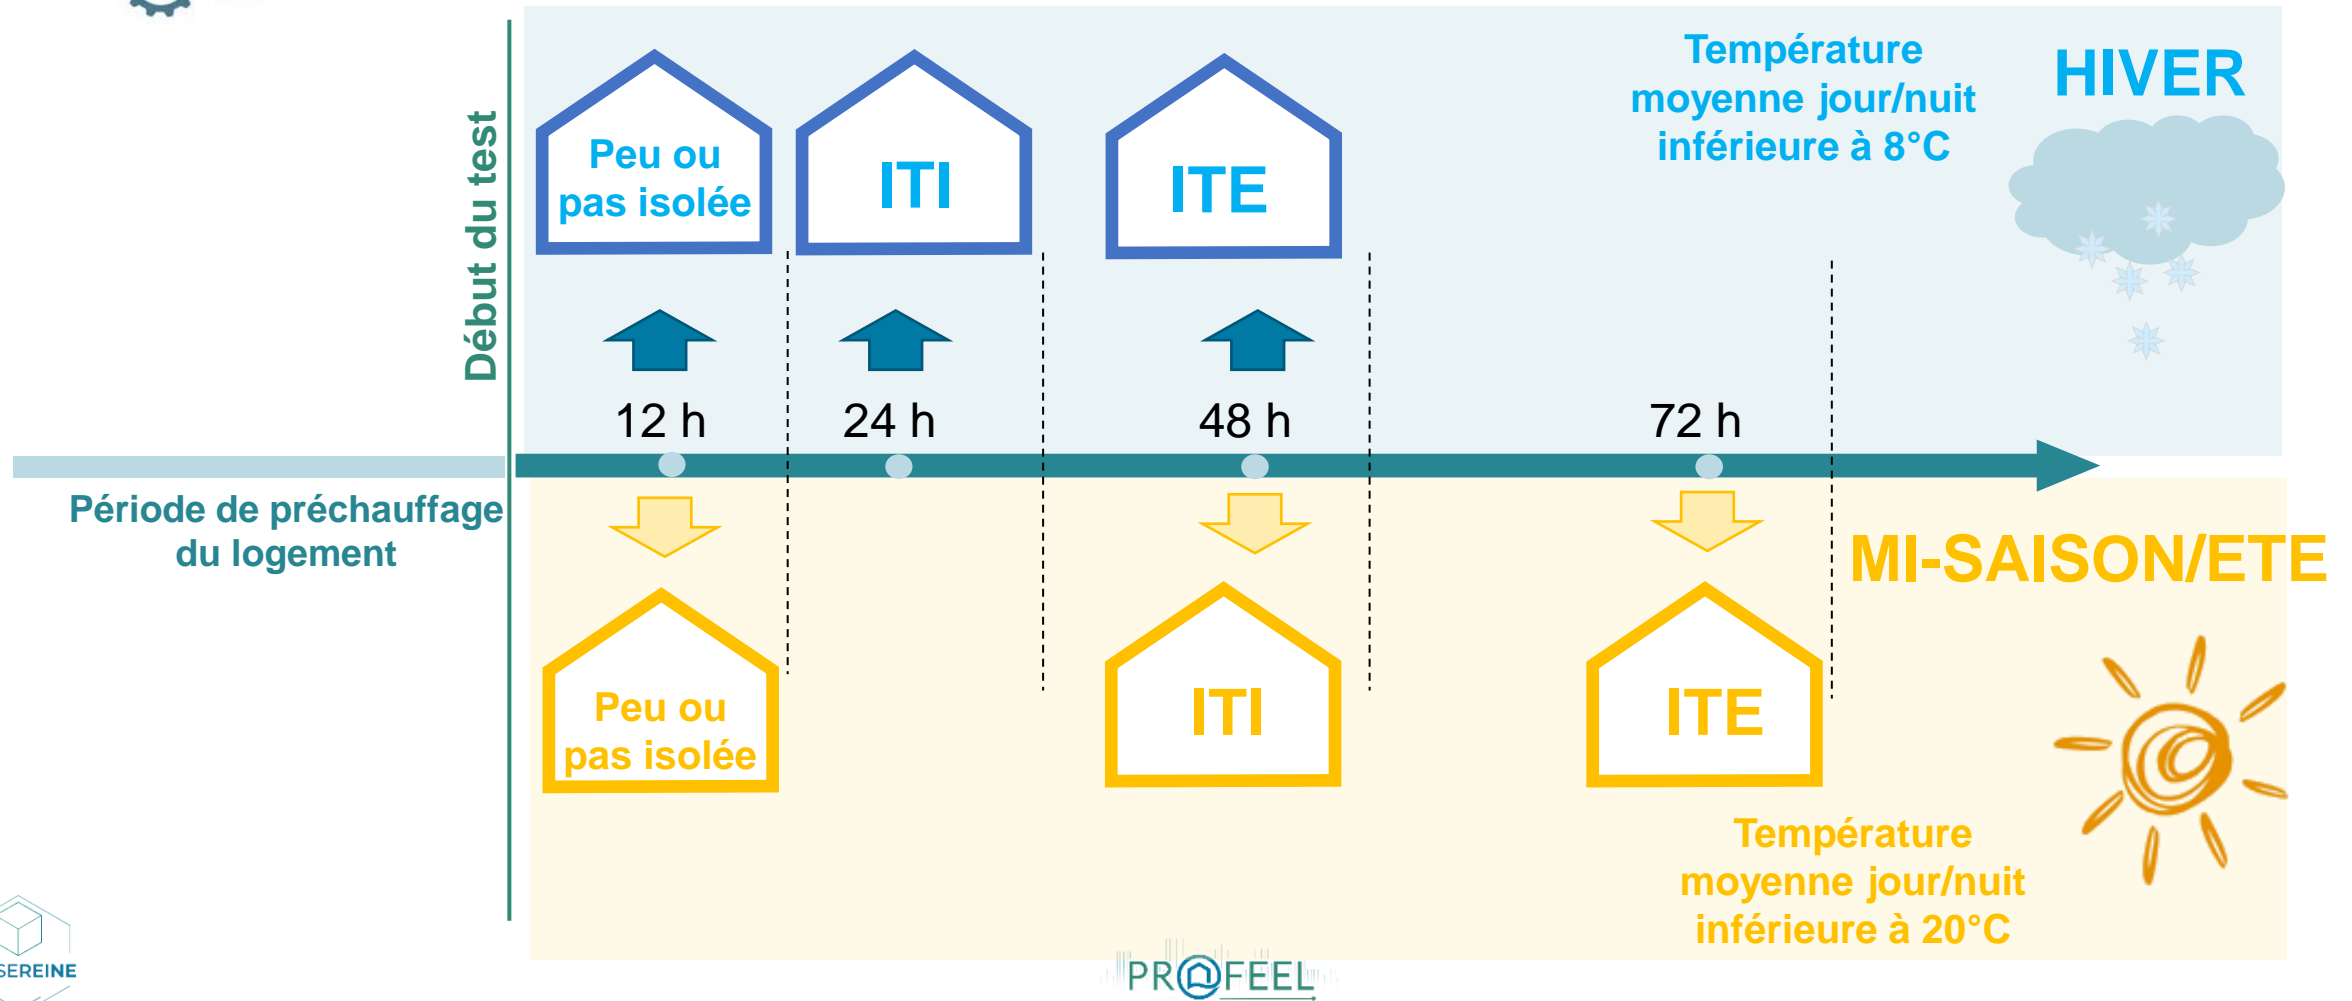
Début du test

Peu ou pas isolée

ITI

ITE

Température moyenne jour/nuit inférieure à 8°C

HIVER

12 h

24 h

48 h

72 h

Période de préchauffage du logement

MI-SAISON/ETE

Peu ou pas isolée

ITI

ITE

Température moyenne jour/nuit inférieure à 20°C

SEREINE

PROFEEL